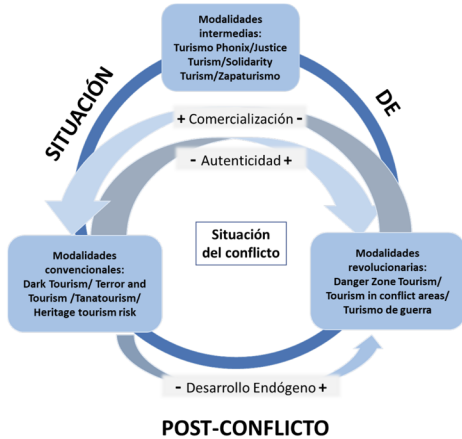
Modalidades intermedias: Turismo Phonix/Justice Turism/Solidarity Turism/Zapaturismo

SITUACIÓN

DE

+ Comercialización -

- Autenticidad +

Situación del conflicto

Modalidades convencionales: Dark Tourism/ Terror and Tourism /Tanatourism/ Heritage tourism risk

Modalidades revolucionarias: Danger Zone Tourism/ Tourism in conflict areas/ Turismo de guerra

- Desarrollo Endógeno +

POST-CONFLICTO